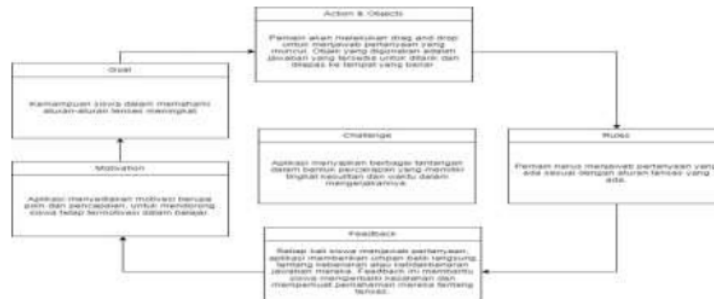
Action & Objects

Pemain akan melakukan drag and drop untuk menjawab pertanyaan yang muncul. Objek yang digunakan adalah jawaban yang tersedia untuk ditarik dan dilepas ke tempat yang benar.

Goal

Kemampuan siswa dalam memahami aturan-aturan tenses meningkat.

Challenge

Aplikasi menyajikan berbagai tantangan dalam bentuk percakapan yang memiliki tingkat kesulitan dan waktu dalam mengerjakannya.

Rules

Pemain harus menjawab pertanyaan yang ada sesuai dengan aturan tenses yang ada.

Motivation

Aplikasi menyediakan motivasi berupa poin dan pencapaian, untuk mendorong siswa tetap termotivasi dalam belajar.

Feedback

Setiap kali siswa menjawab pertanyaan, aplikasi memberikan umpan balik langsung tentang kebenaran atau kesalahan jawaban mereka. Feedback ini membantu siswa mengerti kesalahan dan memperkuat pemahaman mereka tentang tenses.